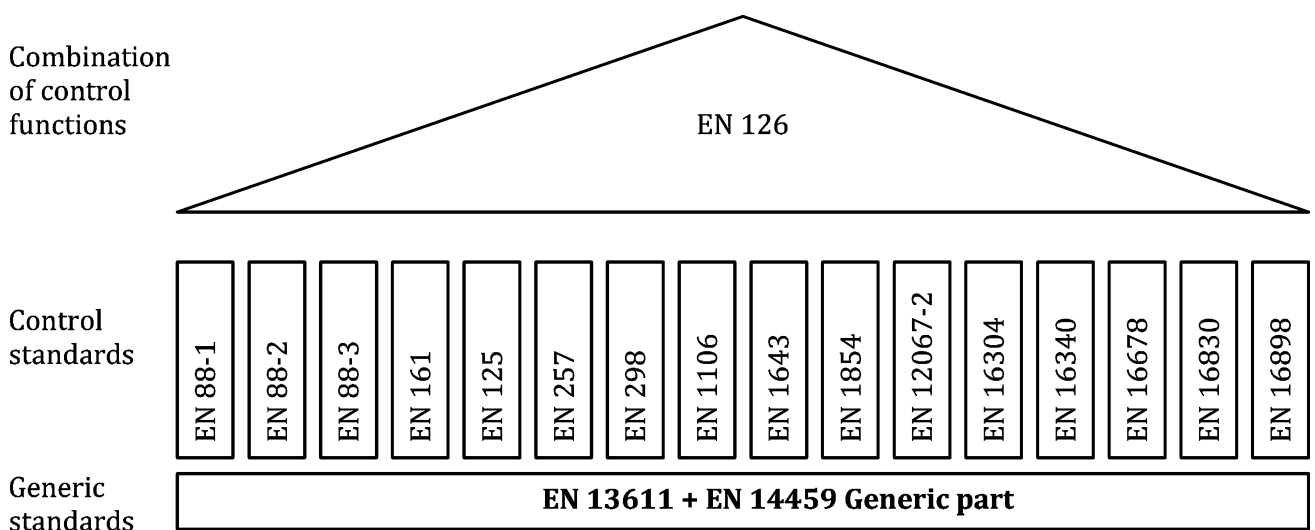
Combination of control functions

EN 126

Control standards

EN 88-1

EN 88-2

EN 88-3

EN 161

EN 125

EN 257

EN 298

EN 1106

EN 1643

EN 1854

EN 12067-2

EN 16304

EN 16340

EN 16678

EN 16830

EN 16898

Generic standards

**EN 13611 + EN 14459 Generic part**